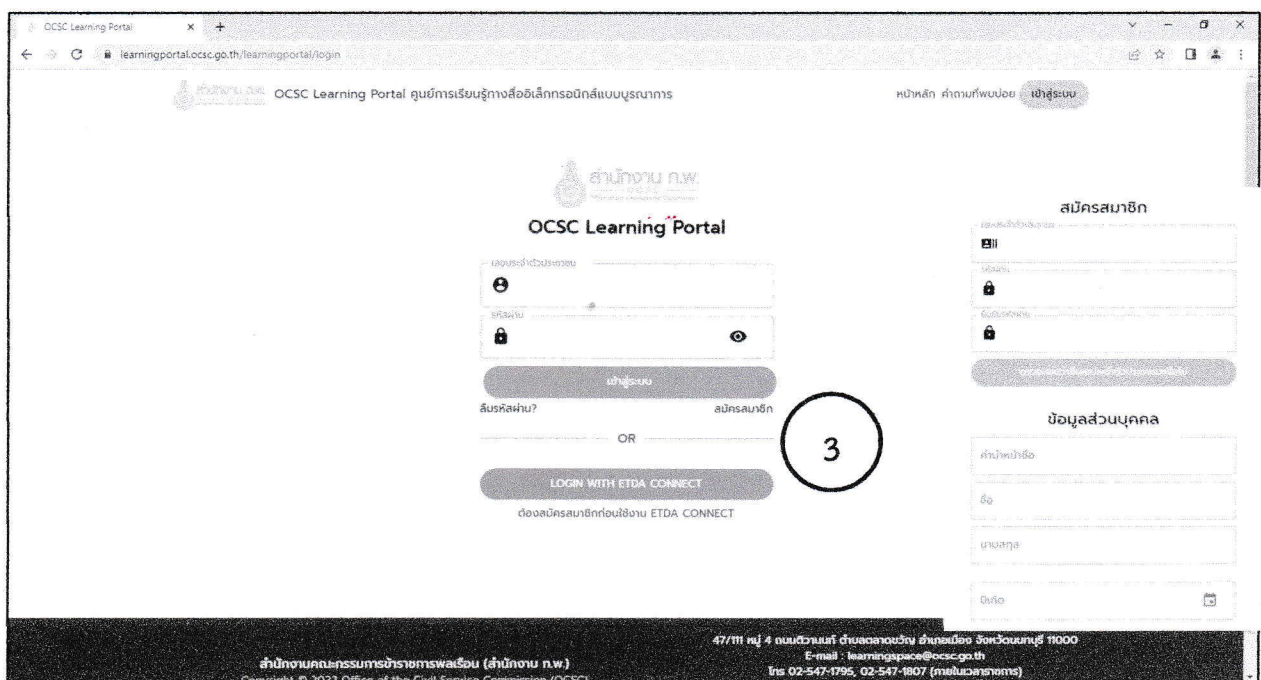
OCSC Learning Portal ×
learningportal.ocsc.go.th/learningportal/login

สำนักงาน ก.พ. OCSC Learning Portal ศูนย์การเรียนรู้ทางสื่ออิเล็กทรอนิกส์แบบบูรณาการ

หน้าหลัก คำถามที่พบบ่อย เข้าสู่ระบบ

สำนักงาน ก.พ.

OCSC Learning Portal

เลขประจำตัวประชาชน

รหัสผ่าน

เข้าสู่ระบบ

ลืมรหัสผ่าน? สมัครสมาชิก

OR

LOGIN WITH ETDA CONNECT

ต้องสมัครสมาชิกก่อนใช้งาน ETDA CONNECT

3

สมัครสมาชิก

เลขประจำตัวประชาชน

รหัสผ่าน

ยืนยันรหัสผ่าน

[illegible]

ข้อมูลส่วนบุคคล

คำนำหน้าชื่อ

ชื่อ

นามสกุล

ปีเกิด

สำนักงานคณะกรรมการข้าราชการพลเรือน (สำนักงาน ก.พ.)
Copyright © 2023 Office of the Civil Service Commission (OCSC)

47/111 หมู่ 4 ถนนติวานนท์ ตำบลตลาดขวัญ อำเภอเมือง จังหวัดนนทบุรี 11000
E-mail : learningspace@ocsc.go.th
โทร 02-547-1795, 02-547-1807 (ภายในเวลาราชการ)